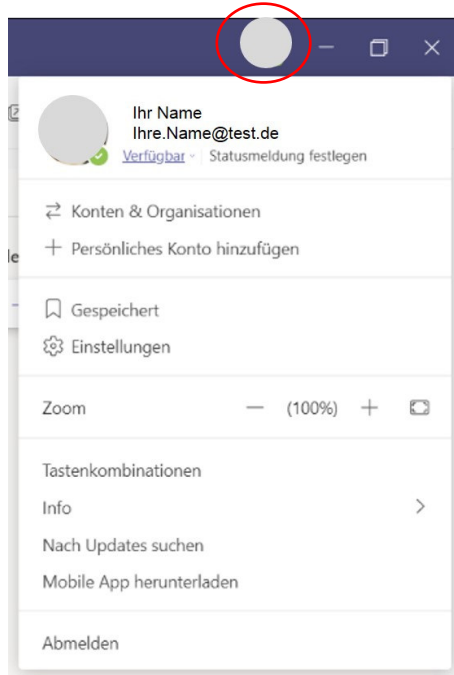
Ihr Name
Ihre.Name@test.de
Verfügbar · Statusmeldung festlegen

Konten & Organisationen
Persönliches Konto hinzufügen

Gespeichert
Einstellungen

Zoom — (100%) +

Tastenkombinationen
Info
Nach Updates suchen
Mobile App herunterladen

Abmelden